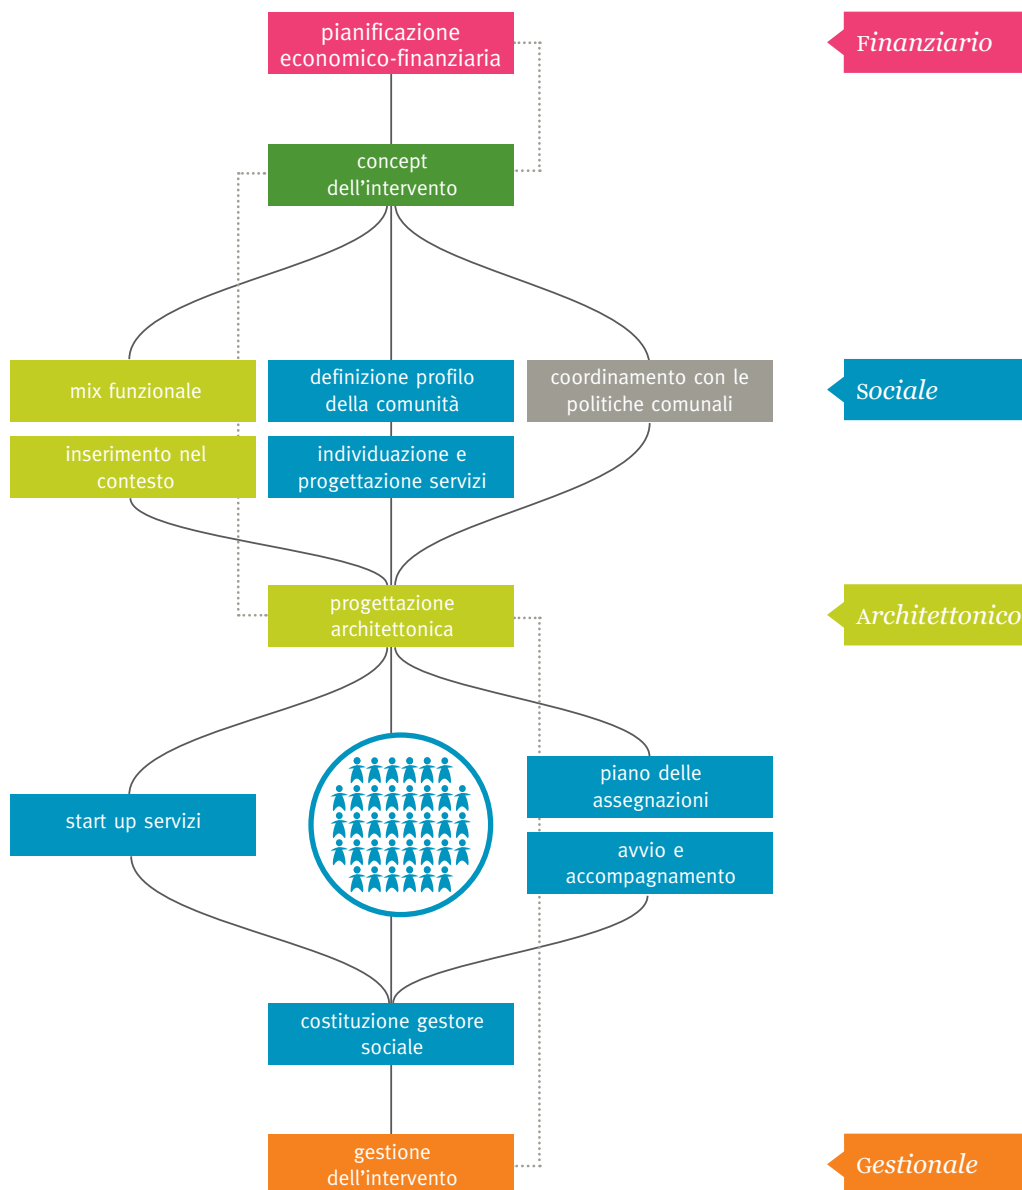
pianificazione economico-finanziaria

Finanziario

concept dell'intervento

mix funzionale

definizione profilo della comunità

coordinamento con le politiche comunali

Sociale

inserimento nel contesto

individuazione e progettazione servizi

progettazione architettonica

Architettonico

start up servizi

piano delle assegnazioni

avvio e accompagnamento

costituzione gestore sociale

gestione dell'intervento

Gestionale